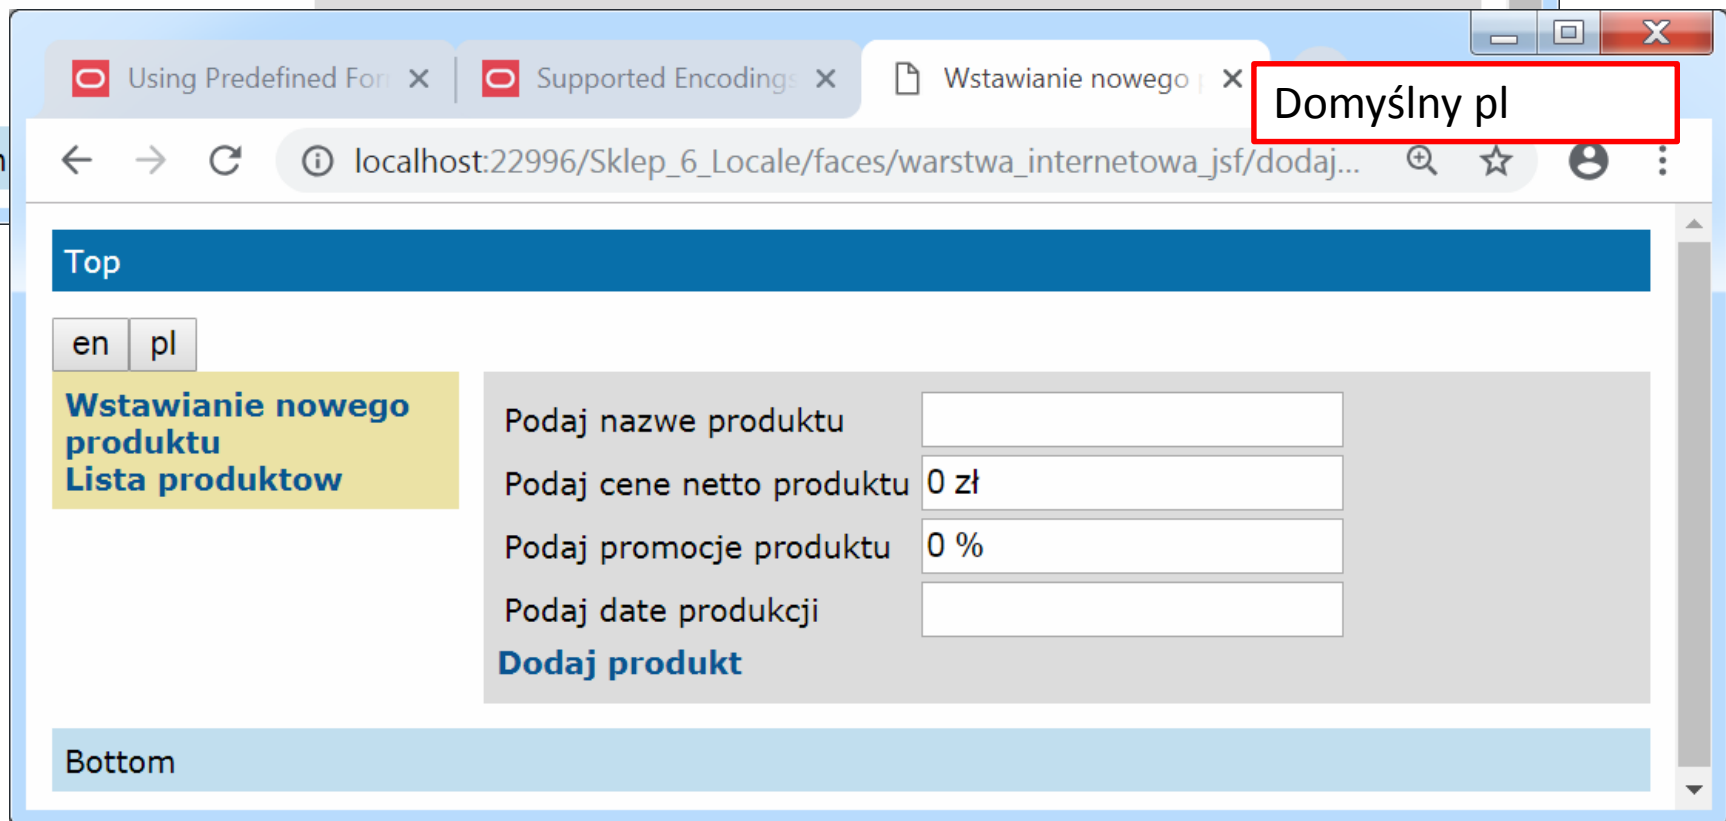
Using Predefined For ×
Supported Encodings ×
Wstawianie nowego ×

Domyślny pl

localhost:22996/Sklep_6_Locale/faces/warstwa_internetowa_jsf/dodaj...

Top

en pl

Wstawianie nowego produktu
Lista produktow

| Podaj nazwe produktu | |
|---|---|
| Podaj cene netto produktu | 0 zł |
| Podaj promocje produktu | 0 % |
| Podaj date produkcji | |

Dodaj produkt

Bottom